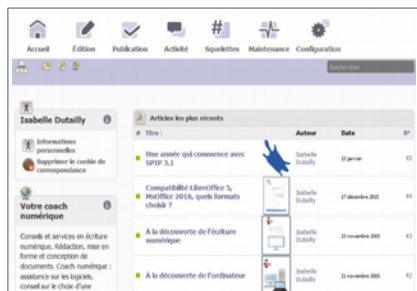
Accueil Édition Publication Activité Squelettes Maintenance Configuration

Rechercher

Isabelle Dutailly

Informations personnelles

Supprimer le cookie de correspondance

Votre coach numérique

Conseils et services en écriture numérique. Rédaction, mise en forme et conception de documents. Coach numérique : assistance sur les logiciels, conseil sur le choix d'une

Articles les plus récents

| # | Titre | | Auteur | Date | N° |
|---|---|---|---|---|---|
| | Une année qui commence avec SPIP 3.1 | | Isabelle Dutailly | 12 janvier | 45 |
| | Compatibilité LibreOffice 5, MsOffice 2016, quels formats choisir ? | | Isabelle Dutailly | 17 décembre 2015 | 44 |
| | À la découverte de l'écriture numérique | | Isabelle Dutailly | 23 novembre 2015 | 43 |
| | À la découverte de l'ordinateur | | Isabelle Dutailly | 23 novembre 2015 | 42 |